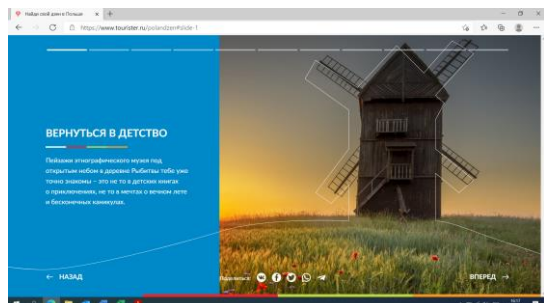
Найди свой дом в Польше ×

https://www.tourister.ru/polandzen#slide-1

ВЕРНУТЬСЯ В ДЕТСТВО

Пейзажи этнографического музея под открытым небом в деревне Рыбитвы тебе уже точно знакомы – это не то в детских книгах о приключениях, не то в мечтах о вечном лете и бесконечных каникулах.

← НАЗАД

Поделиться

ВПЕРЕД →